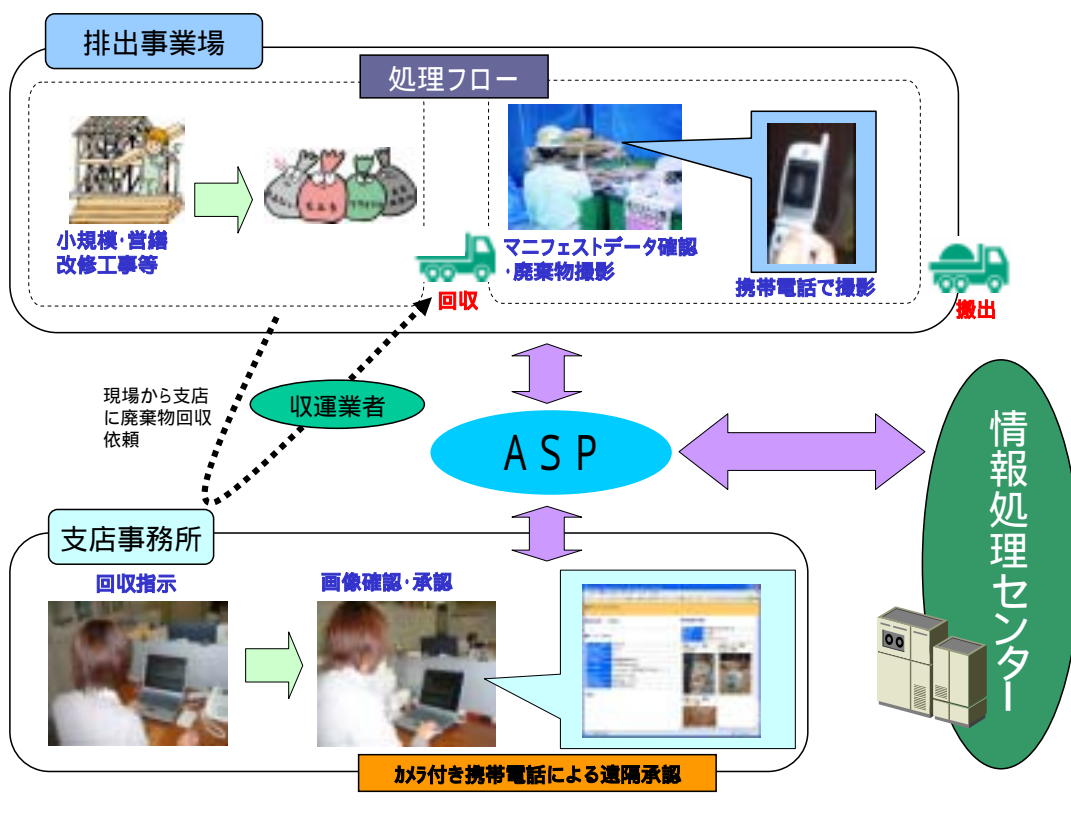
排出事業場

処理フロー

小規模･営繕改修工事等

マニフェストデータ確認･廃棄物撮影

携帯電話で撮影

回収

搬出

現場から支店に廃棄物回収依頼

収運業者

ＡＳＰ

情報処理センター

支店事務所

回収指示

画像確認･承認

ｶﾒﾗ付き携帯電話による遠隔承認